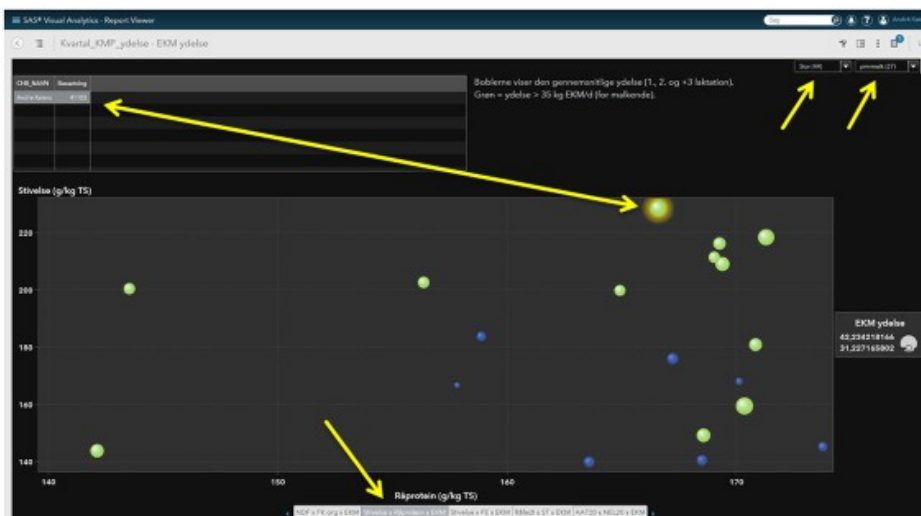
SAS® Visual Analytics - Report Viewer

Kvartal_KMP_ydelse - EKM ydelse

| CHR_NAVN | Besætning |
|---|---|
| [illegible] | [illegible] |

Boblerne viser den gennemsnitlige ydelse (1., 2. og +3 laktation). Grøn = ydelse > 35 kg EKM/d (for malkende).

Stivelse (g/kg TS)

220
200
180
160
140

140
150
160
170

Råprotein (g/kg TS)

EKM ydelse
42,234318144
31,227165802

NDF x FK org x EKM | Stivelse x Råprotein x EKM | Stivelse x FS x EKM | Råfedt x ST x EKM | KAT20 x NEL20 x EKM